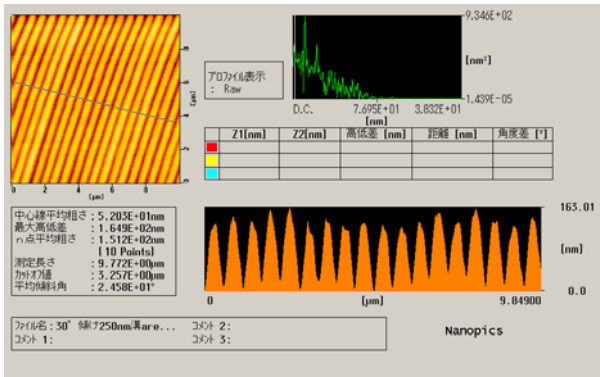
8
6
[μm]
4
2
0
0 2 4 6 8
[μm]

プロファイル表示
: Raw

9.346E+02
[nm²]
1.439E-05
D.C. 7.695E+01 3.832E+01
[nm]

| | Z1[nm] | Z2[nm] | 高低差 [nm] | 距離 [nm] | 角度差 [°] |
|---|---|---|---|---|---|
| | | | | | |
| | | | | | |
| | | | | | |

中心線平均粗さ : 5.203E+01nm
最大高低差 : 1.649E+02nm
n点平均粗さ : 1.512E+02nm
(10 Points)
測定長さ : 9.772E+00μm
カットオフ値 : 3.257E+00μm
平均傾斜角 : 2.458E+01°

163.01
[nm]
0.0
0 [μm] 9.84900

ファイル名 : 30° 傾け250nm溝are... コメント 2:
コメント 1: コメント 3:

Nanopics